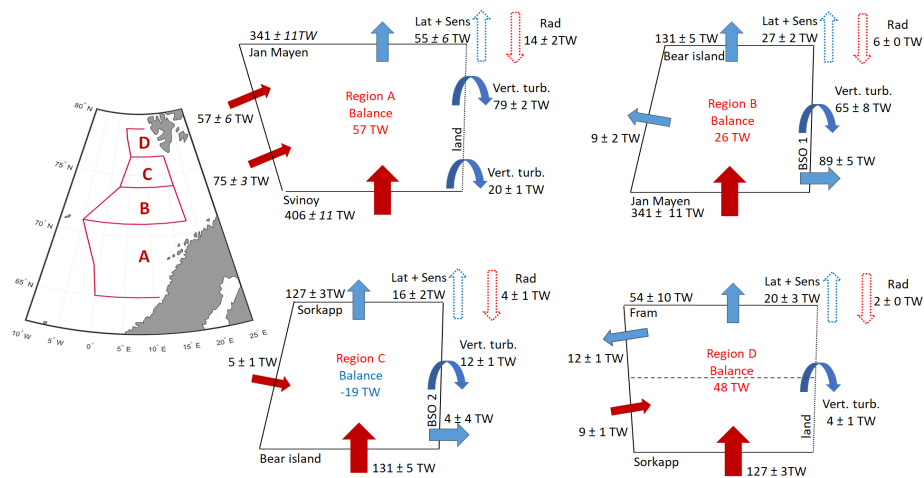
80° N
75° N
70° N
65° N
10° W
5° W
0°
5° E
10° E
15° E
20° E
25° E
D
C
B
A

341 ± 11TW
Jan Mayen
Lat + Sens
55 ± 6 TW
Rad
14 ± 2TW
Region A
Balance
57 TW
57 ± 6 TW
75 ± 3 TW
land
Vert. turb.
79 ± 2 TW
Vert. turb.
20 ± 1 TW
Svinoy
406 ± 11 TW

131 ± 5 TW
Bear island
Lat + Sens
27 ± 2 TW
Rad
6 ± 0 TW
Region B
Balance
26 TW
9 ± 2 TW
Vert. turb.
65 ± 8 TW
BSO 1
89 ± 5 TW
Jan Mayen
341 ± 11 TW

127 ± 3TW
Sorkapp
Lat + Sens
16 ± 2TW
Rad
4 ± 1 TW
Region C
Balance
-19 TW
5 ± 1 TW
Vert. turb.
12 ± 1 TW
BSO 2
4 ± 4 TW
Bear island
131 ± 5 TW

54 ± 10 TW
Fram
Lat + Sens
20 ± 3 TW
Rad
2 ± 0 TW
12 ± 1 TW
Region D
Balance
48 TW
9 ± 1 TW
land
Vert. turb.
4 ± 1 TW
Sorkapp
127 ± 3TW